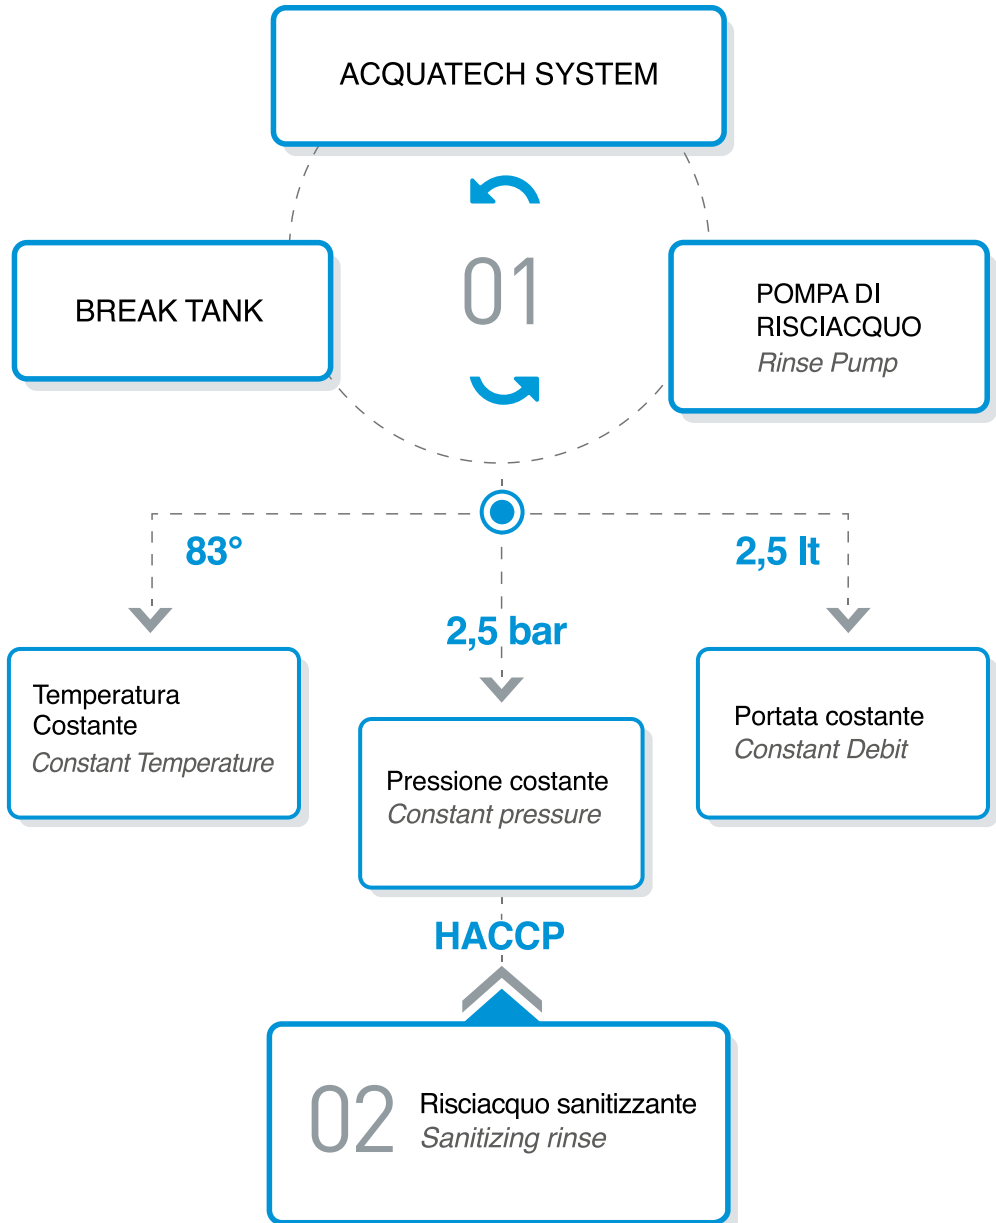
ACQUATECH SYSTEM

BREAK TANK

01

POMPA DI RISCIACQUO
Rinse Pump

83°

2,5 bar

2,5 lt

Temperatura Costante
Constant Temperature

Pressione costante
Constant pressure

Portata costante
Constant Debit

HACCP

02

Risciacquo sanitizzante
Sanitizing rinse